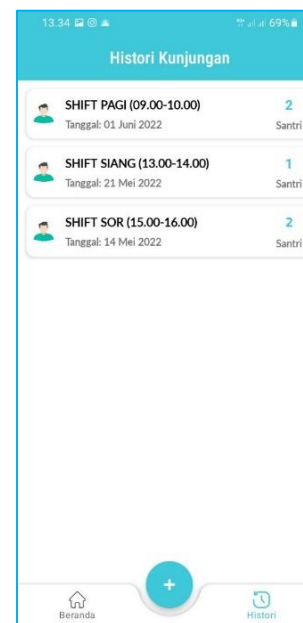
13.34 69%

Histori Kunjungan

SHIFT PAGI (09.00-10.00)
Tanggal: 01 Juni 2022
2
Santri

SHIFT SIANG (13.00-14.00)
Tanggal: 21 Mei 2022
1
Santri

SHIFT SOR (15.00-16.00)
Tanggal: 14 Mei 2022
2
Santri

+

Beranda

Histori